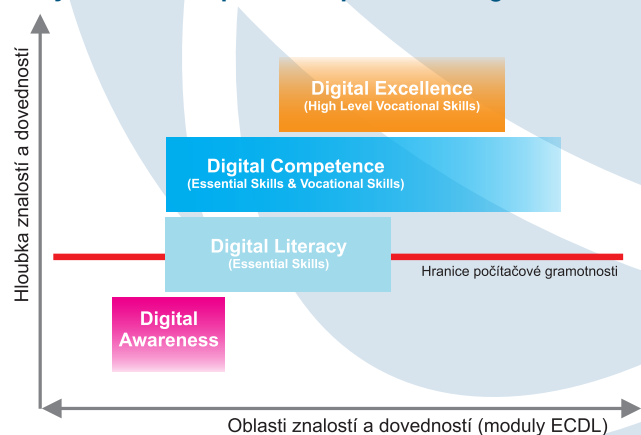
Hloubka znalostí a dovedností

Digital Excellence
(High Level Vocational Skills)

Digital Competence
(Essential Skills & Vocational Skills)

Digital Literacy
(Essential Skills)

Hranice počítačové gramotnosti

Digital Awareness

Oblasti znalostí a dovedností (moduly ECDL)